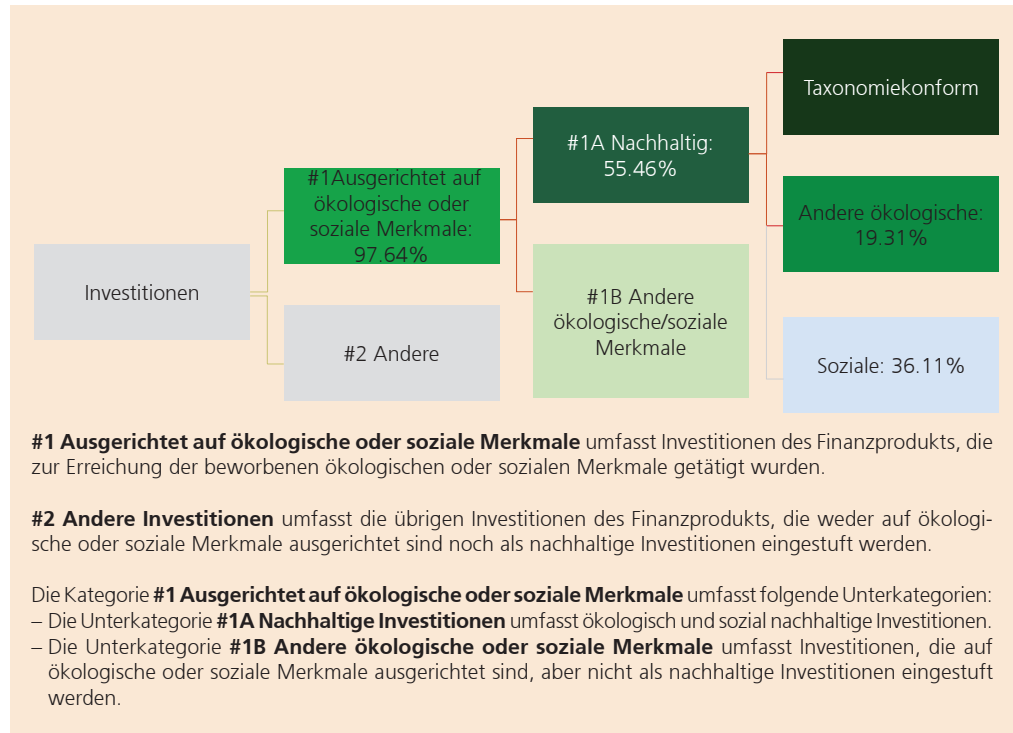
Taxonomiekonform

#1A Nachhaltig: 55.46%

#1Ausgerichtet auf ökologische oder soziale Merkmale: 97.64%

Andere ökologische: 19.31%

Investitionen

#1B Andere ökologische/soziale Merkmale

#2 Andere

Soziale: 36.11%

**#1 Ausgerichtet auf ökologische oder soziale Merkmale** umfasst Investitionen des Finanzprodukts, die zur Erreichung der beworbenen ökologischen oder sozialen Merkmale getätigt wurden.

**#2 Andere Investitionen** umfasst die übrigen Investitionen des Finanzprodukts, die weder auf ökologische oder soziale Merkmale ausgerichtet sind noch als nachhaltige Investitionen eingestuft werden.

Die Kategorie **#1 Ausgerichtet auf ökologische oder soziale Merkmale** umfasst folgende Unterkategorien:
– Die Unterkategorie **#1A Nachhaltige Investitionen** umfasst ökologisch und sozial nachhaltige Investitionen.
– Die Unterkategorie **#1B Andere ökologische oder soziale Merkmale** umfasst Investitionen, die auf ökologische oder soziale Merkmale ausgerichtet sind, aber nicht als nachhaltige Investitionen eingestuft werden.